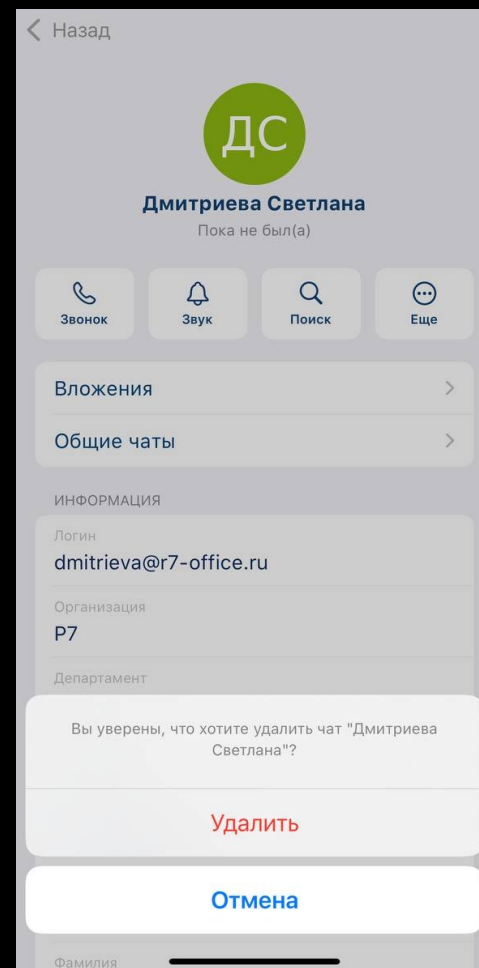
Назад

ДС

Дмитриева Светлана

Пока не был(а)

Звонок

Звук

Поиск

Еще

Вложения

Общие чаты

ИНФОРМАЦИЯ

Логин

dmitrieva@r7-office.ru

Организация

Р7

Департамент

Вы уверены, что хотите удалить чат "Дмитриева Светлана"?

Удалить

Отмена

Фамилия